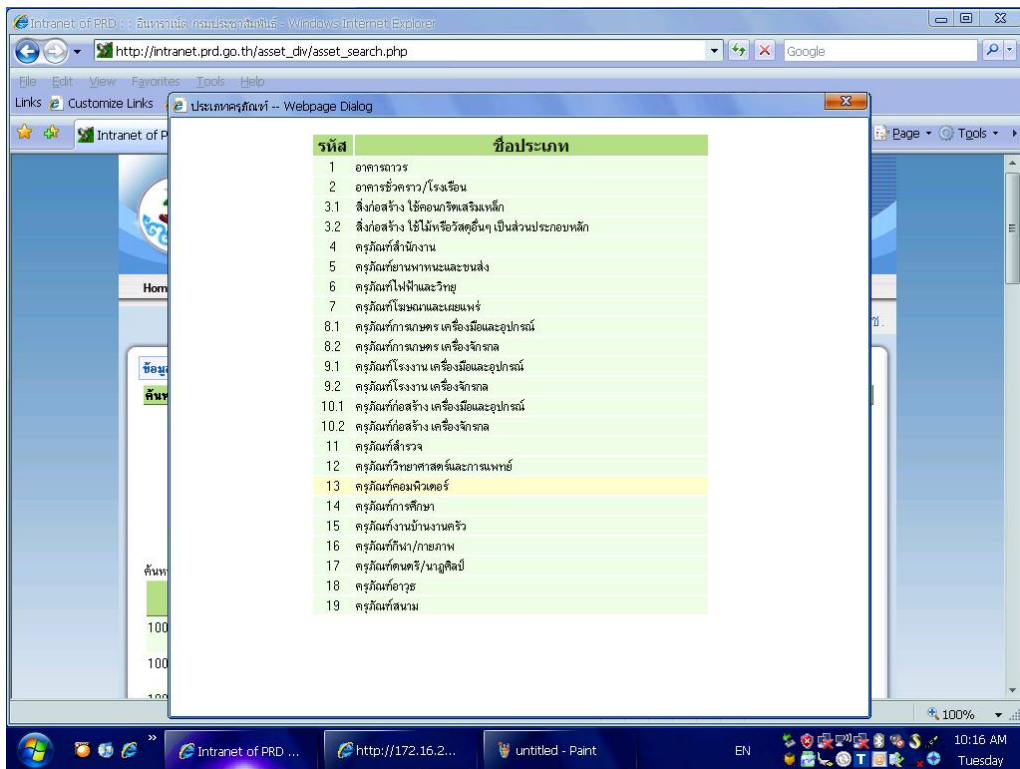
Intranet of PRD : : อินทราเน็ต กรมประชาสัมพันธ์ - Windows Internet Explorer

http://intranet.prd.go.th/asset_div/asset_search.php

Google

File Edit View Favorites Tools Help

Links Customize Links

Intranet of P

Page Tools

ประเภทครุภัณฑ์ -- Webpage Dialog

| รหัส | ชื่อประเภท |
|---|---|
| 1 | อาคารถาวร |
| 2 | อาคารชั่วคราว/โรงเรือน |
| 3.1 | สิ่งก่อสร้าง ใช้คอนกรีตเสริมเหล็ก |
| 3.2 | สิ่งก่อสร้าง ใช้ไม้หรือวัสดุอื่นๆ เป็นส่วนประกอบหลัก |
| 4 | ครุภัณฑ์สำนักงาน |
| 5 | ครุภัณฑ์ยานพาหนะและขนส่ง |
| 6 | ครุภัณฑ์ไฟฟ้าและวิทยุ |
| 7 | ครุภัณฑ์โฆษณาและเผยแพร่ |
| 8.1 | ครุภัณฑ์การเกษตร เครื่องมือและอุปกรณ์ |
| 8.2 | ครุภัณฑ์การเกษตร เครื่องจักรกล |
| 9.1 | ครุภัณฑ์โรงงาน เครื่องมือและอุปกรณ์ |
| 9.2 | ครุภัณฑ์โรงงาน เครื่องจักรกล |
| 10.1 | ครุภัณฑ์ก่อสร้าง เครื่องมือและอุปกรณ์ |
| 10.2 | ครุภัณฑ์ก่อสร้าง เครื่องจักรกล |
| 11 | ครุภัณฑ์สำรวจ |
| 12 | ครุภัณฑ์วิทยาศาสตร์และการแพทย์ |
| 13 | ครุภัณฑ์คอมพิวเตอร์ |
| 14 | ครุภัณฑ์การศึกษา |
| 15 | ครุภัณฑ์งานบ้านงานครัว |
| 16 | ครุภัณฑ์กีฬา/กายภาพ |
| 17 | ครุภัณฑ์ดนตรี/นาฏศิลป์ |
| 18 | ครุภัณฑ์อาวุธ |
| 19 | ครุภัณฑ์สนาม |

Hom

ข้อมู

ค้นห

ค้นห

100

100

100%

Intranet of PRD ...

http://172.16.2...

untitled - Paint

EN

10:16 AM
Tuesday